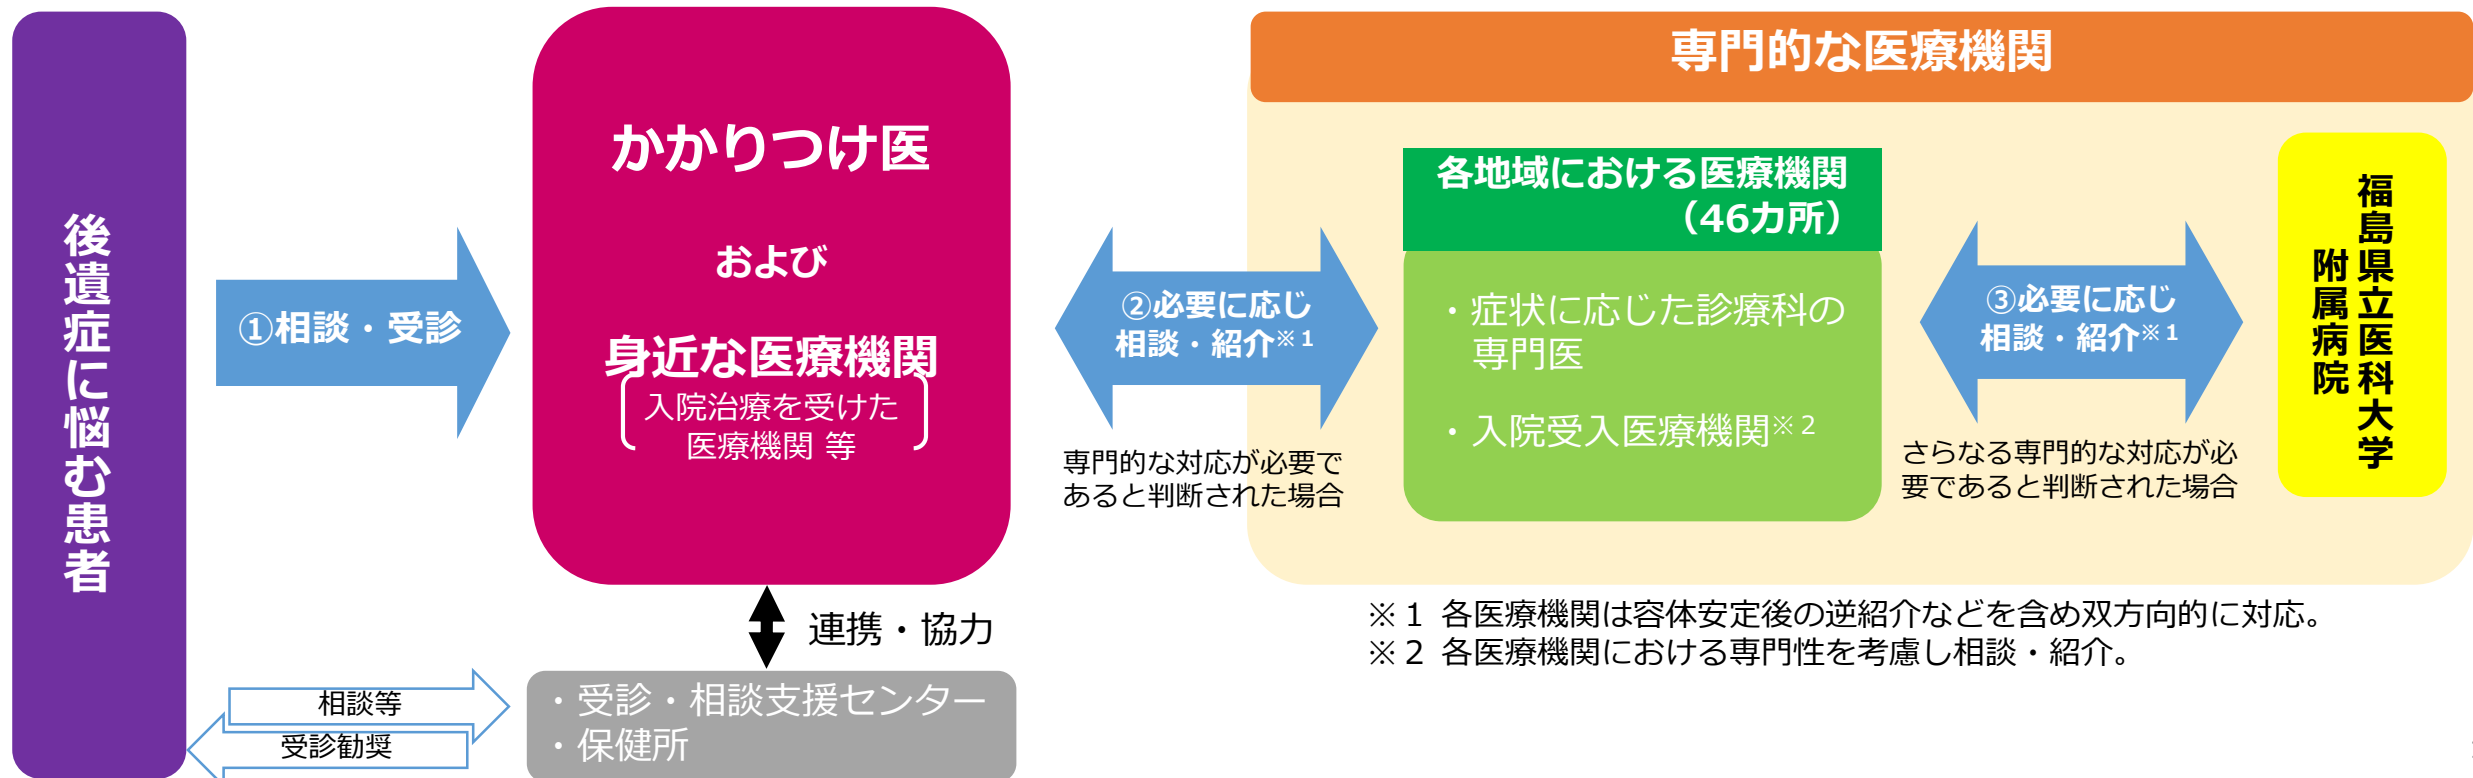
後遺症に悩む患者

①相談・受診

かかりつけ医

および

身近な医療機関

入院治療を受けた医療機関 等

連携・協力

相談等

受診勧奨

・受診・相談支援センター
・保健所

②必要に応じ相談・紹介※1

専門的な対応が必要であると判断された場合

専門的な医療機関

各地域における医療機関（46カ所）

・症状に応じた診療科の専門医

・入院受入医療機関※2

③必要に応じ相談・紹介※1

さらなる専門的な対応が必要であると判断された場合

福島県立医科大学附属病院

※1 各医療機関は容体安定後の逆紹介などを含め双方向的に対応。
※2 各医療機関における専門性を考慮し相談・紹介。